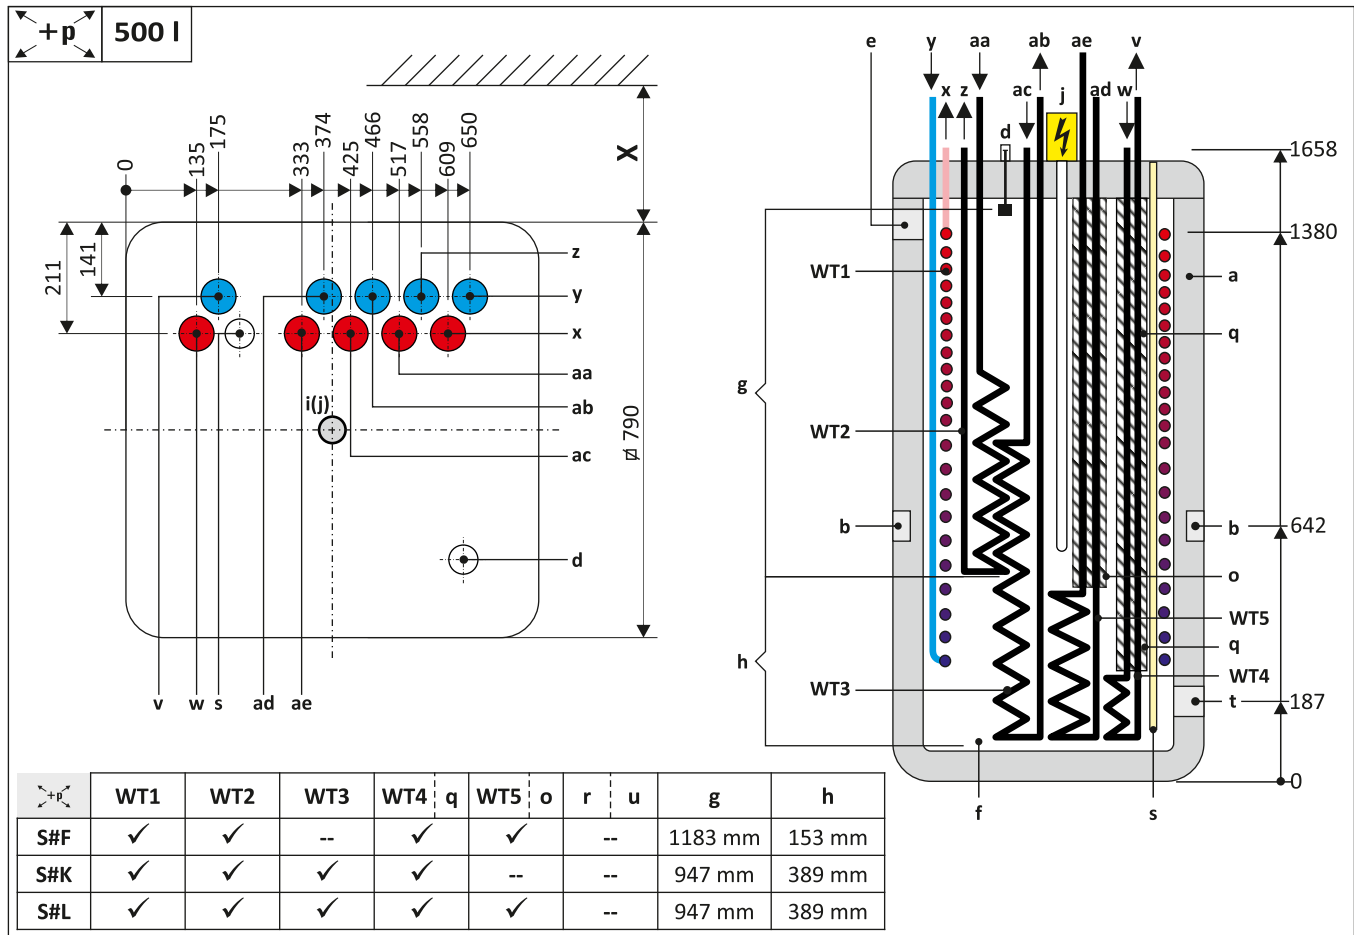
+p 500 l

X

0 135 175 333 374 425 466 517 558 609 650

211 141

z
y
x
aa
ab
i(j)
ac
⌀ 790
d

v w s ad ae

e y aa ab ae v
x z ac j ad w
d
1658
1380
a
WT1
q
g
WT2
b b 642
o
WT5
h q
WT3 WT4
t 187
0
f s

| +p | WT1 | WT2 | WT3 | WT4 ¦ q | WT5 ¦ o | r ¦ u | g | h |
|---|---|---|---|---|---|---|---|---|
| S#F | ✓ | ✓ | -- | ✓ | ✓ | -- | 1183 mm | 153 mm |
| S#K | ✓ | ✓ | ✓ | ✓ | -- | -- | 947 mm | 389 mm |
| S#L | ✓ | ✓ | ✓ | ✓ | ✓ | -- | 947 mm | 389 mm |